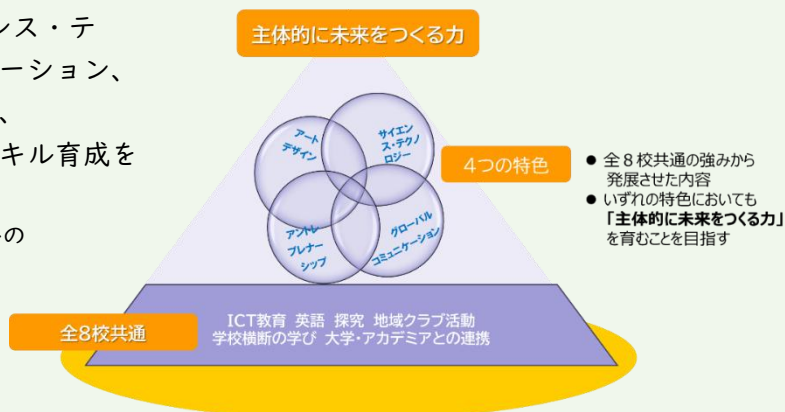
ンス・テ
ーション、
、
キル育成を
の

主体的に未来をつくる力

アート
デザイン

サイエン
ス・テクノ
ロジー

アントレ
プレナー
シップ

グローバル
コミュニケーション

4つの特色

● 全８校共通の強みから発展させた内容
● いずれの特色においても「主体的に未来をつくる力」を育むことを目指す

全8校共通

ICT教育 英語 探究 地域クラブ活動
学校横断の学び 大学・アカデミアとの連携